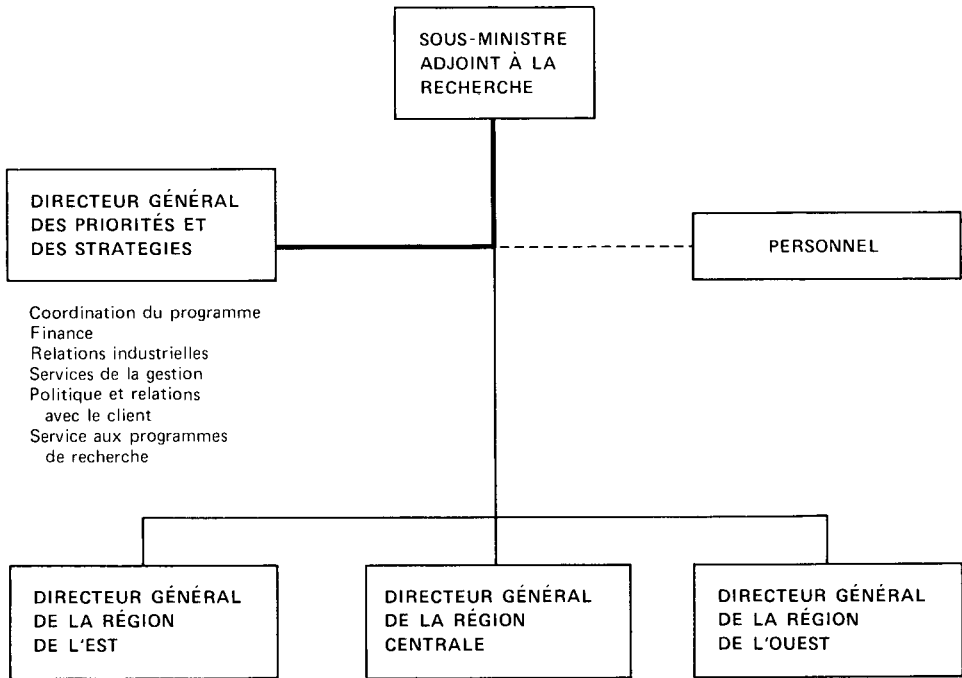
SOUS-MINISTRE ADJOINT À LA RECHERCHE

DIRECTEUR GÉNÉRAL DES PRIORITÉS ET DES STRATEGIES

PERSONNEL

Coordination du programme
Finance
Relations industrielles
Services de la gestion
Politique et relations avec le client
Service aux programmes de recherche

DIRECTEUR GÉNÉRAL DE LA RÉGION DE L'EST

DIRECTEUR GÉNÉRAL DE LA RÉGION CENTRALE

DIRECTEUR GÉNÉRAL DE LA RÉGION DE L'OUEST